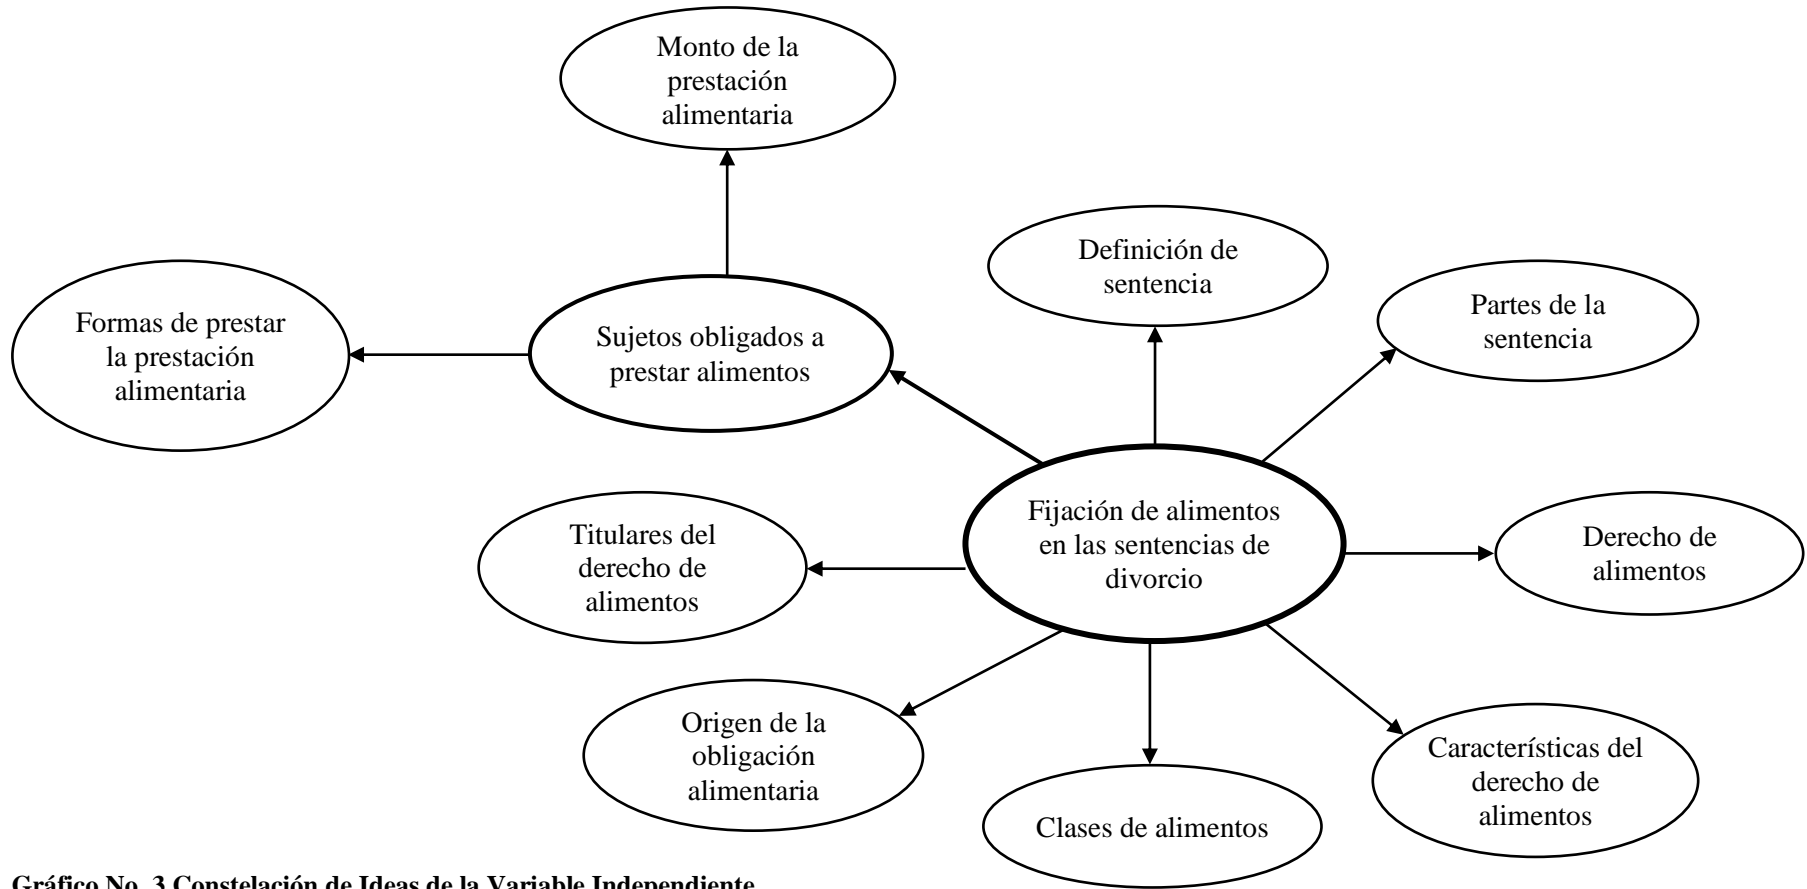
Monto de la prestación alimentaria

Formas de prestar la prestación alimentaria

Sujetos obligados a prestar alimentos

Definición de sentencia

Partes de la sentencia

Fijación de alimentos en las sentencias de divorcio

Titulares del derecho de alimentos

Derecho de alimentos

Origen de la obligación alimentaria

Clases de alimentos

Características del derecho de alimentos

Gráfico No. 3 Constelación de Ideas de la Variable Independiente